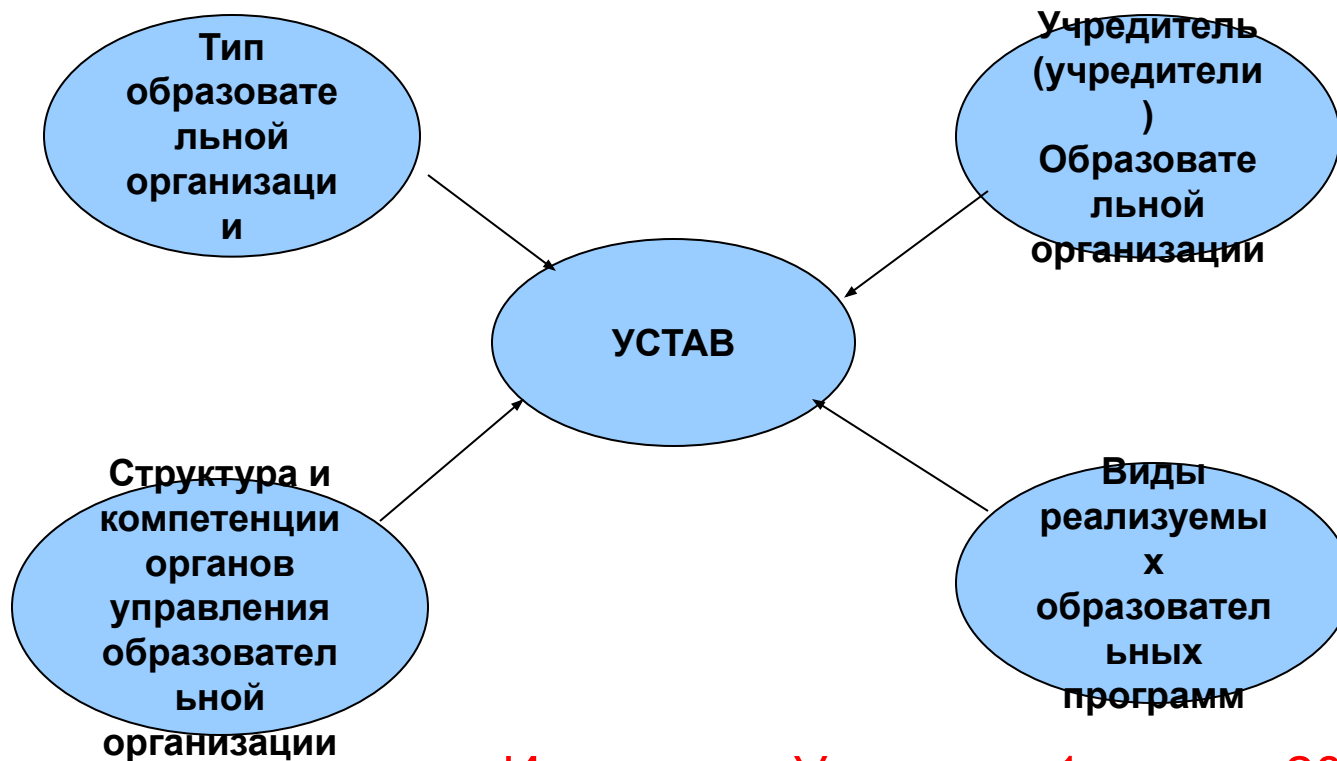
Тип образовательной организации

Учредитель (учредители) Образовательной организации

УСТАВ

Структура и компетенции органов управления образовательной организации

Виды реализуемых образовательных программ

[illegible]